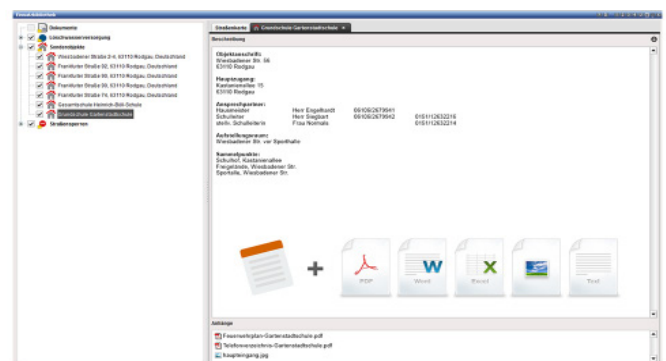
Einsatzleiterdisk

Dokumente
Löschwasserversorgung
Sonderobjekte
Wiesbadener Straße 2-4, 63110 Rodgau, Deutschland
Frankfurter Straße 92, 63110 Rodgau, Deutschland
Frankfurter Straße 98, 63110 Rodgau, Deutschland
Frankfurter Straße 99, 63110 Rodgau, Deutschland
Frankfurter Straße 74, 63110 Rodgau, Deutschland
Gesamtschule Heinrich-Böll-Schule
Grundschule Gartenstadtschule
Straßensperren

Straßenkarte | Grundschule Gartenstadtschule ×

Beschreibung

Objektanschrift:
Wiesbadener Str. 56
63110 Rodgau

Hauptzugang:
Kastanienallee 15
63110 Rodgau

Ansprechpartner:
Hausmeister Herr Engelhardt 06106/2679641
Schulleiter Herr Siegbert 06106/2679642 0151/12632218
stellv. Schulleiterin Frau Normals 0151/12632214

Aufstellungsraum:
Wiesbadener Str. vor Sporthalle

Sammelpunkte:
Schulhof, Kastanienallee
Freigelände, Wiesbadener Str.
Sporthalle, Wiesbadener Str.

PDF Word Excel Text

Anhänge
Feuerwehrplan-Gartenstadtschule.pdf
Telefonverzeichnis-Gartenstadtschule.pdf
haupteingang.jpg